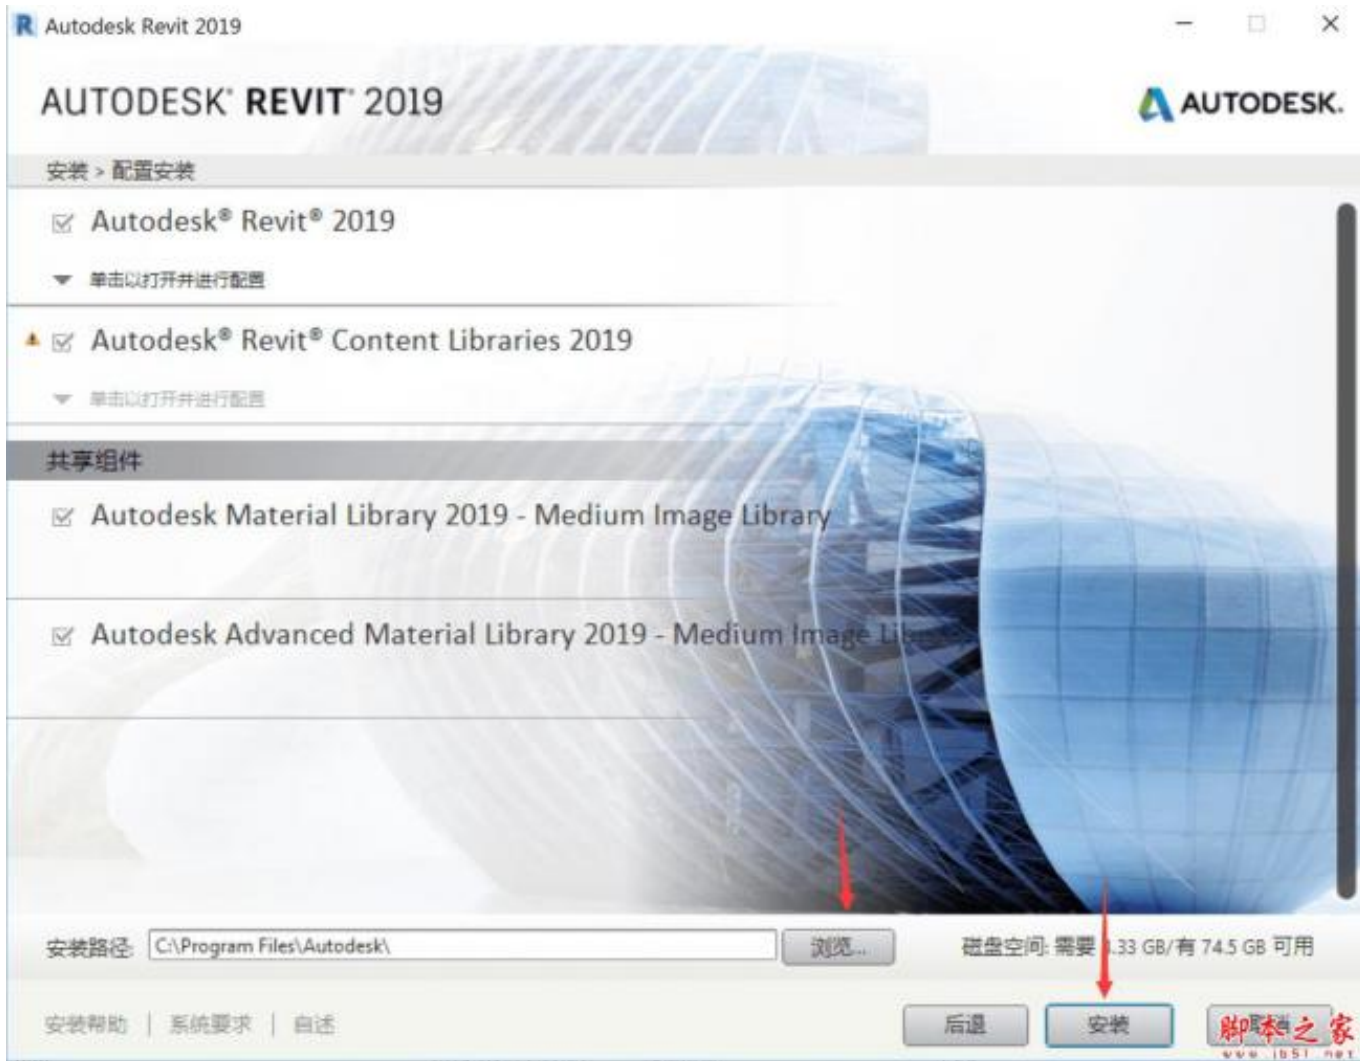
Autodesk Revit 2019

AUTODESK® REVIT® 2019

AUTODESK.

安装 > 配置安装

Autodesk® Revit® 2019

单击以打开并进行配置

Autodesk® Revit® Content Libraries 2019

单击以打开并进行配置

共享组件

Autodesk Material Library 2019 - Medium Image Library

Autodesk Advanced Material Library 2019 - Medium Image Li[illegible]

安装路径: C:\Program Files\Autodesk\ 浏览...

磁盘空间: 需要 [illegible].33 GB/有 74.5 GB 可用

安装帮助 | 系统要求 | 自述

后退 安装 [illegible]

脚本之家
www.jb51.net